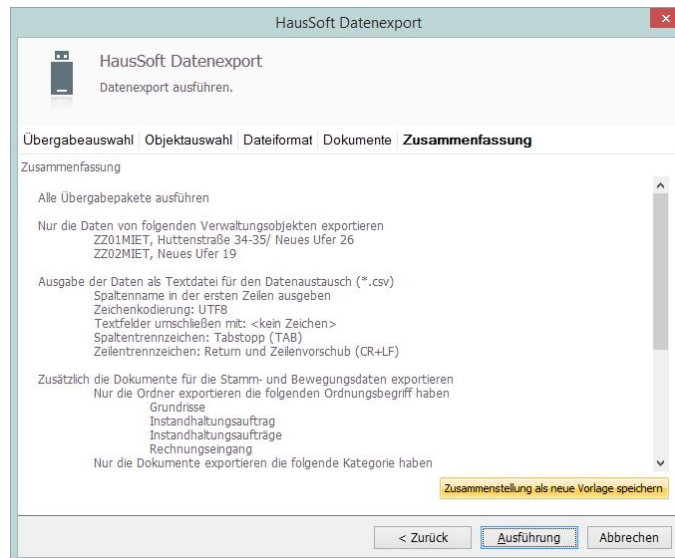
HausSoft Datenexport

HausSoft Datenexport

Datenexport ausführen.

Übergabeauswahl Objektauswahl Dateiformat Dokumente **Zusammenfassung**

Zusammenfassung

Alle Übergabepakete ausführen

Nur die Daten von folgenden Verwaltungsobjekten exportieren
ZZ01MIET, Huttenstraße 34-35/ Neues Ufer 26
ZZ02MIET, Neues Ufer 19

Ausgabe der Daten als Textdatei für den Datenaustausch (*.csv)
Spaltenname in der ersten Zeilen ausgeben
Zeichenkodierung: UTF8
Textfelder umschließen mit: <kein Zeichen>
Spaltentrennzeichen: Tabstopp (TAB)
Zeilentrennzeichen: Return und Zeilenvorschub (CR+LF)

Zusätzlich die Dokumente für die Stamm- und Bewegungsdaten exportieren
Nur die Ordner exportieren die folgenden Ordnungsbegriff haben
Grundrisse
Instandhaltungsauftrag
Instandhaltungsaufträge
Rechnungseingang
Nur die Dokumente exportieren die folgende Kategorie haben

Zusammenstellung als neue Vorlage speichern

< Zurück Ausführung Abbrechen